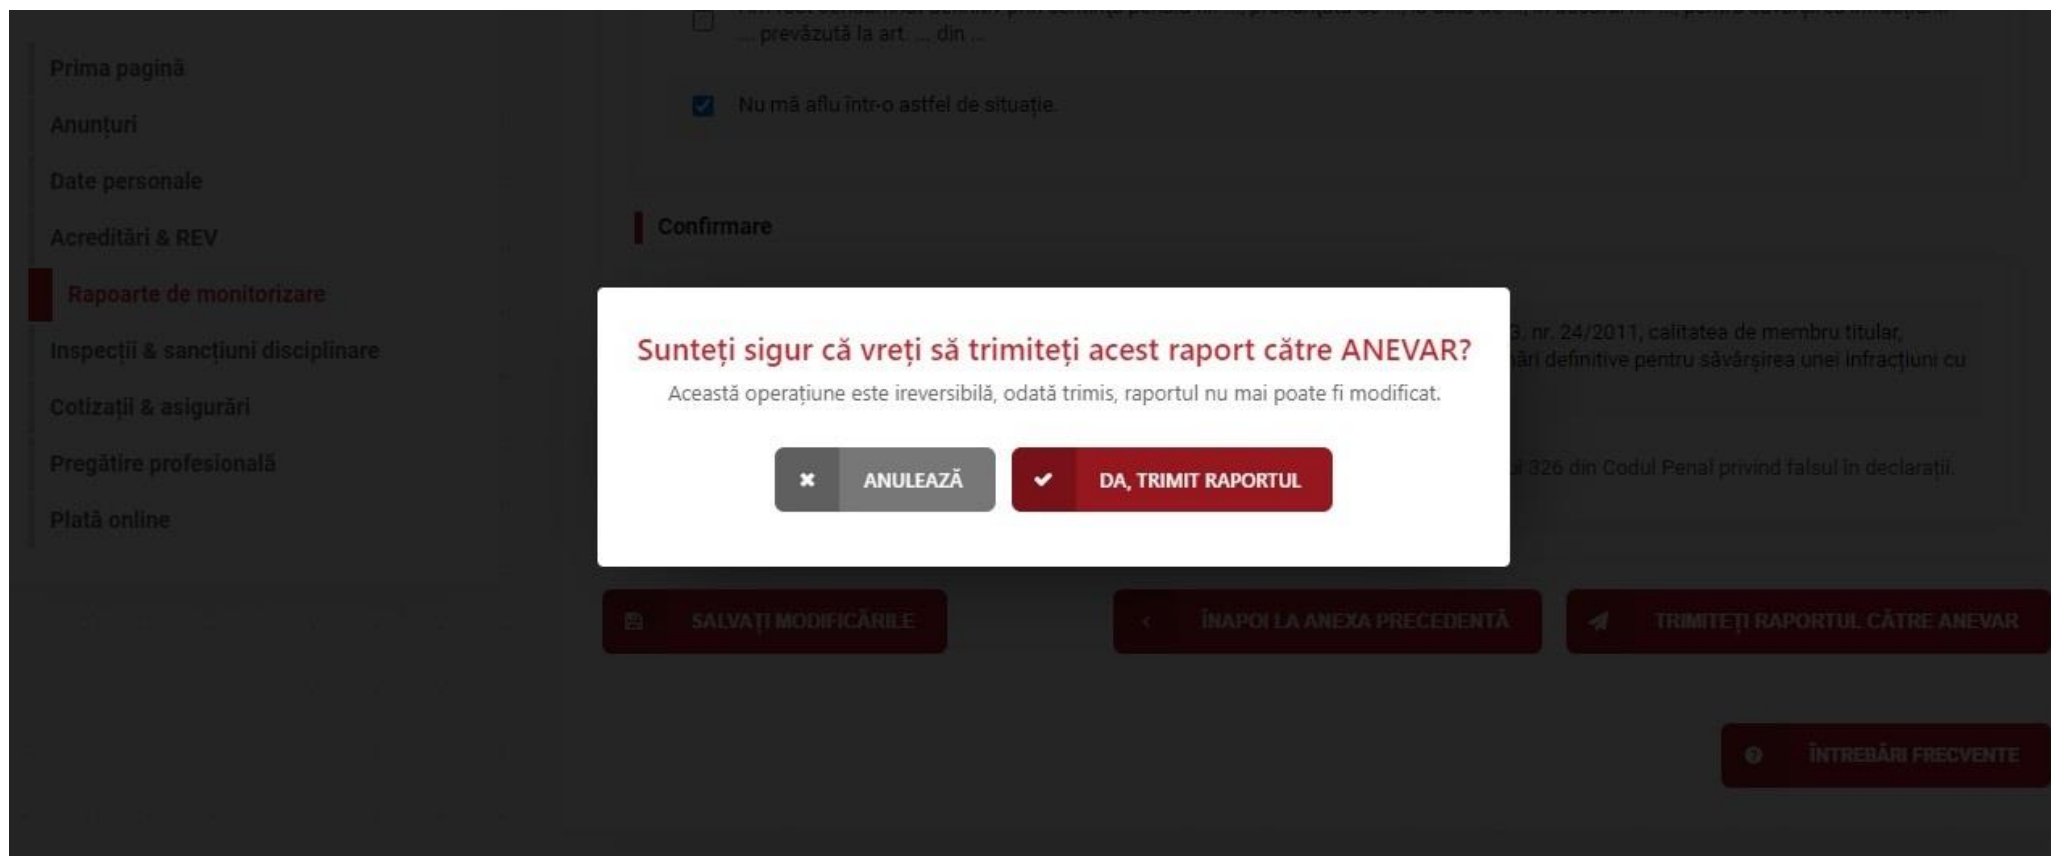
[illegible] ... prevăzută la art. ... din ...

Nu mă aflu într-o astfel de situație.

Prima pagină
Anunțuri
Date personale
Acreditări & REV
Rapoarte de monitorizare
Inspecții & sancțiuni disciplinare
Cotizații & asigurări
Pregătire profesională
Plată online

Confirmare

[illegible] G. nr. 24/2011, calitatea de membru titular, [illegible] ări definitive pentru săvârșirea unei infracțiuni cu

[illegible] l 326 din Codul Penal privind falsul în declarații.

Sunteți sigur că vreți să trimiteți acest raport către ANEVAR?
Această operațiune este ireversibilă, odată trimis, raportul nu mai poate fi modificat.

ANULEAZĂ
DA, TRIMIT RAPORTUL

SALVAȚI MODIFICĂRILE
ÎNAPOI LA ANEXA PRECEDENTĂ
TRIMITEȚI RAPORTUL CĂTRE ANEVAR

ÎNTREBĂRI FRECVENTE